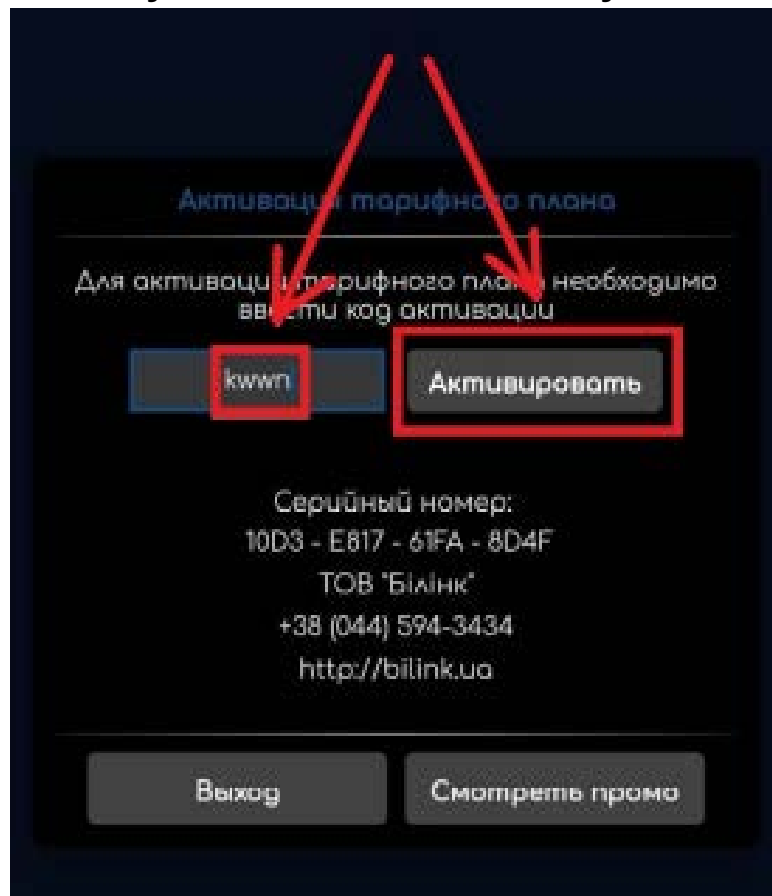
Активация тарифного плана

Для активации тарифного плана необходимо ввести код активации

kwwn

Активировать

Серийный номер:
10D3 - E817 - 61FA - 8D4F
ТОВ "Білінк"
+38 (044) 594-3434
http://bilink.ua

Выход

Смотреть промо